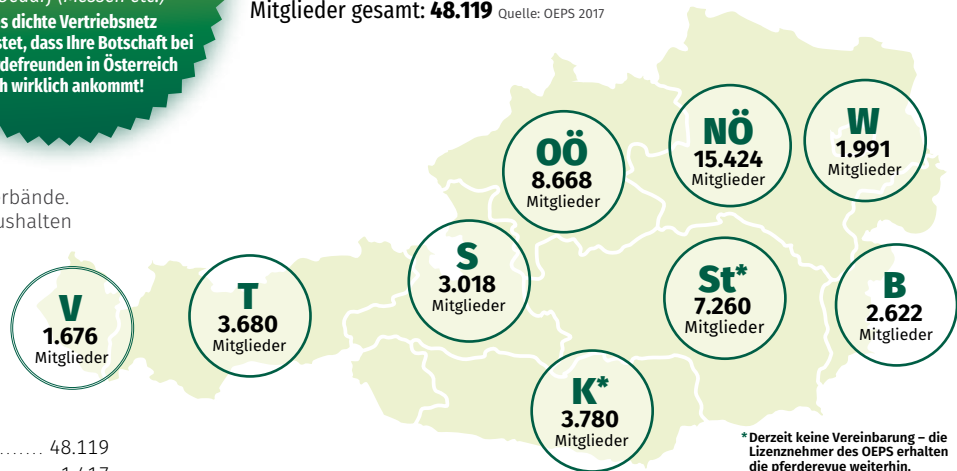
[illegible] (Messen etc.)
s dichte Vertriebsnetz
stet, dass Ihre Botschaft bei
defreunden in Österreich
h wirklich ankommt!

Mitglieder gesamt: **48.119** Quelle: OEPS 2017

rbände.
ushalten

V
1.676
Mitglieder

T
3.680
Mitglieder

S
3.018
Mitglieder

OÖ
8.668
Mitglieder

NÖ
15.424
Mitglieder

W
1.991
Mitglieder

St*
7.260
Mitglieder

B
2.622
Mitglieder

K*
3.780
Mitglieder

....... 48.119

*Derzeit keine Vereinbarung – die Lizenznehmer des OEPS erhalten die pferderevue weiterhin.